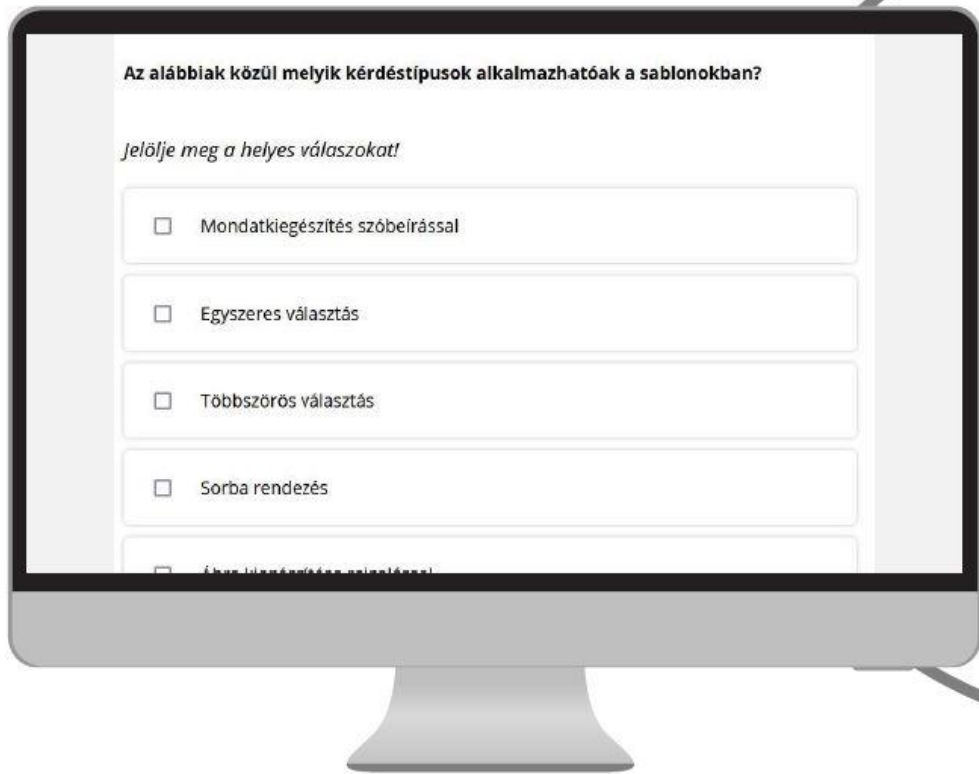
Az alábbiak közül melyik kérdéstípusok alkalmazhatóak a sablonokban?

Jelölje meg a helyes válaszokat!

☐ Mondatkiegészítés szóbeírással

☐ Egyszeres választás

☐ Többszörös választás

☐ Sorba rendezés

☐ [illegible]